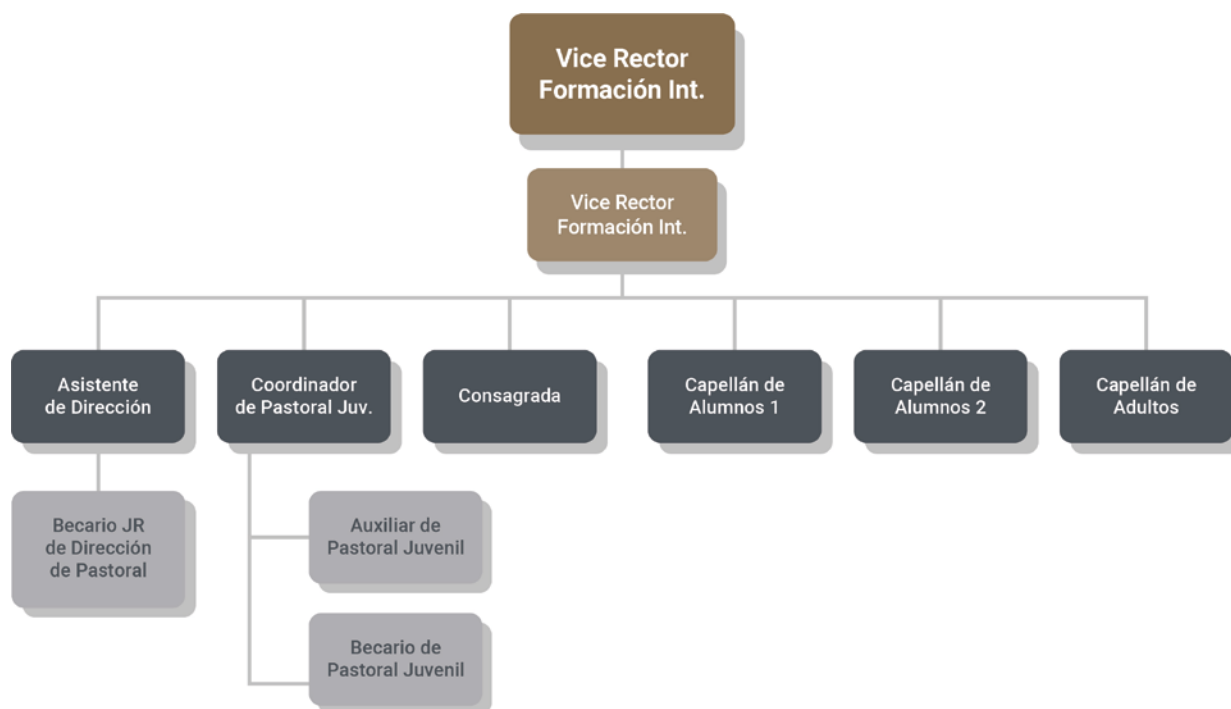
Vice Rector Formación Int.

Vice Rector Formación Int.

Asistente de Dirección

Coordinador de Pastoral Juv.

Consagrada

Capellán de Alumnos 1

Capellán de Alumnos 2

Capellán de Adultos

Becario JR de Dirección de Pastoral

Auxiliar de Pastoral Juvenil

Becario de Pastoral Juvenil